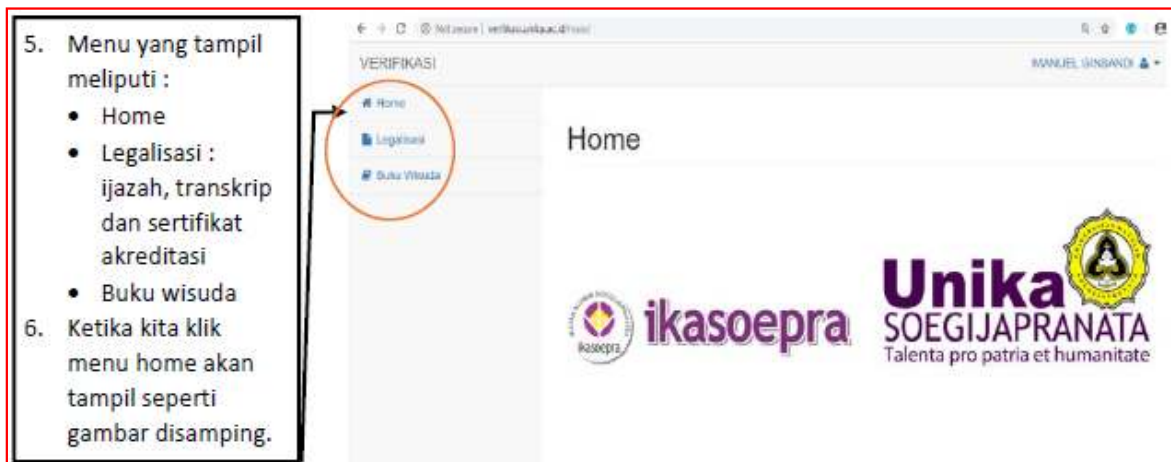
5. Menu yang tampil meliputi :
• Home
• Legalisasi : ijazah, transkrip dan sertifikat akreditasi
• Buku wisuda
6. Ketika kita klik menu home akan tampil seperti gambar disamping.

← → C ⓘ Not secure | verifikasi.unika.ac.id/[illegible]

VERIFIKASI

MANUEL SINBANDI

Home
Legalisasi
Buku Wisuda

Home

ikasoepra
ikasoepra

Unika
SOEGIJAPRANATA
Talenta pro patria et humanitate